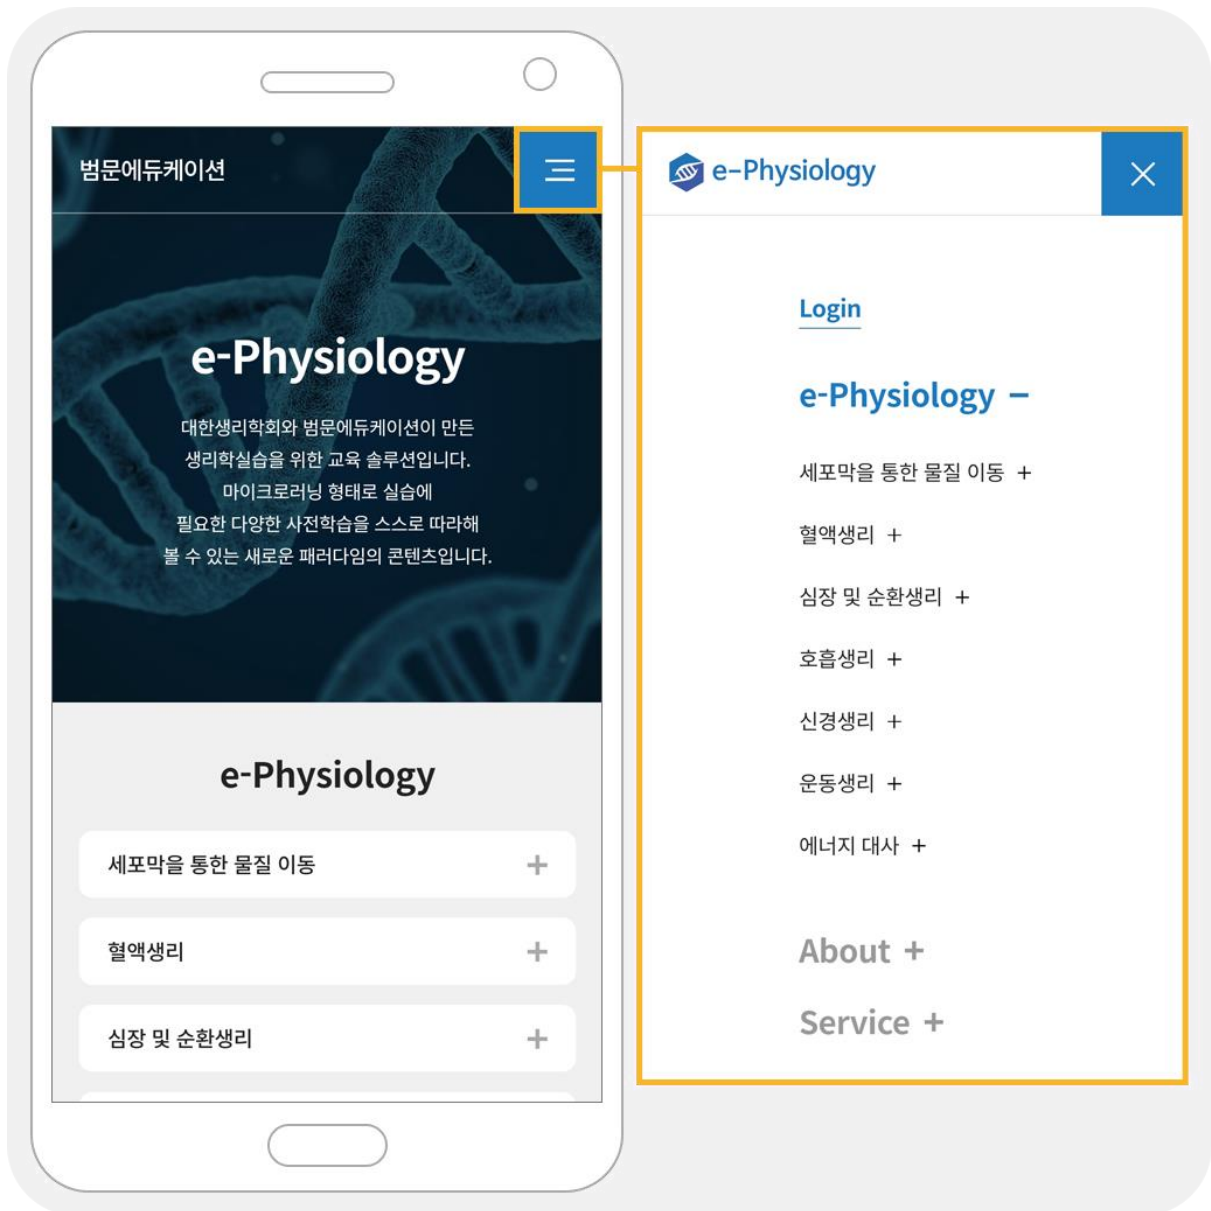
범문에듀케이션

e-Physiology

대한생리학회와 범문에듀케이션이 만든 생리학실습을 위한 교육 솔루션입니다. 마이크로러닝 형태로 실습에 필요한 다양한 사전학습을 스스로 따라해 볼 수 있는 새로운 패러다임의 콘텐츠입니다.

e-Physiology

세포막을 통한 물질 이동 +

혈액생리 +

심장 및 순환생리 +

e-Physiology

Login

e-Physiology −

세포막을 통한 물질 이동 +

혈액생리 +

심장 및 순환생리 +

호흡생리 +

신경생리 +

운동생리 +

에너지 대사 +

About +

Service +